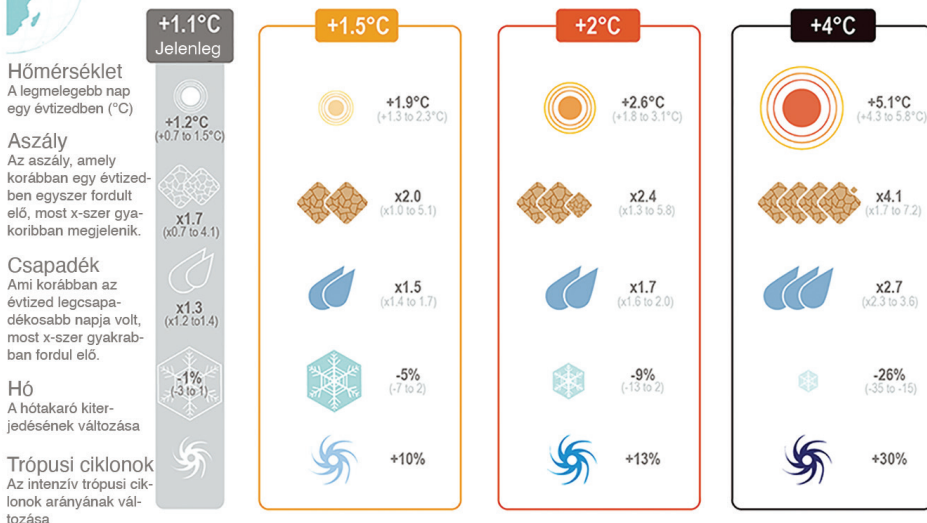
Hőmérséklet
A legmelegebb nap egy évtizedben (°C)

Aszály
Az aszály, amely korábban egy évtizedben egyszer fordult elő, most x-szer gyakoribban megjelenik.

Csapadék
Ami korábban az évtized legcsapadékosabb napja volt, most x-szer gyakrabban fordul elő.

Hó
A hótakaró kiterjedésének változása

Trópusi ciklonok
Az intenzív trópusi ciklonok arányának változása

| +1.1°C Jelenleg | +1.5°C | +2°C | +4°C |
|---|---|---|---|
| +1.2°C (+0.7 to 1.5°C) | +1.9°C (+1.3 to 2.3°C) | +2.6°C (+1.8 to 3.1°C) | +5.1°C (+4.3 to 5.8°C) |
| x1.7 (x0.7 to 4.1) | x2.0 (x1.0 to 5.1) | x2.4 (x1.3 to 5.8) | x4.1 (x1.7 to 7.2) |
| x1.3 (x1.2 to1.4) | x1.5 (x1.4 to 1.7) | x1.7 (x1.6 to 2.0) | x2.7 (x2.3 to 3.6) |
| -1% (-3 to 1) | -5% (-7 to 2) | -9% (-13 to 2) | -26% (-35 to -15) |
| | +10% | +13% | +30% |